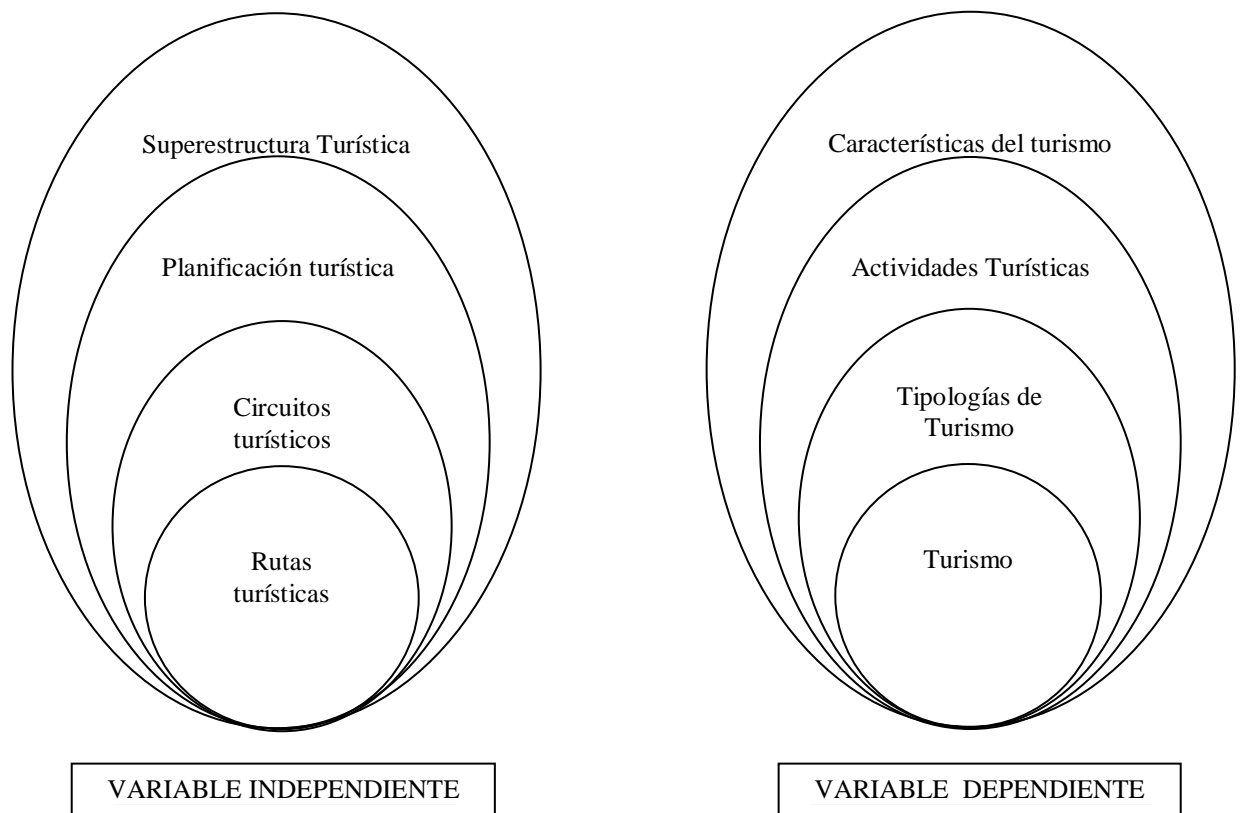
Superestructura Turística

Planificación turística

Circuitos turísticos

Rutas turísticas

VARIABLE INDEPENDIENTE

Características del turismo

Actividades Turísticas

Tipologías de Turismo

Turismo

VARIABLE DEPENDIENTE